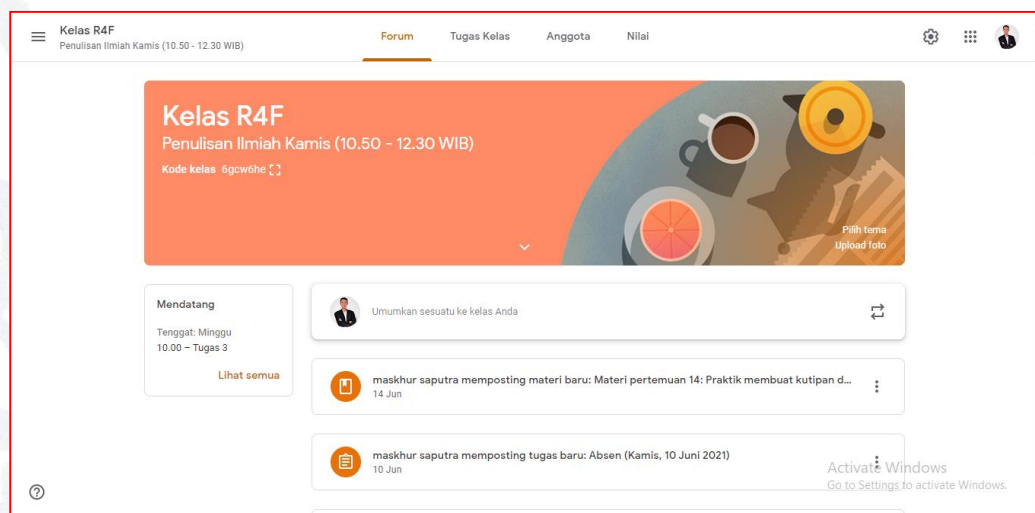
Kelas R4F
Penulisan Ilmiah Kamis (10.50 - 12.30 WIB)

Forum Tugas Kelas Anggota Nilai

Kelas R4F
Penulisan Ilmiah Kamis (10.50 - 12.30 WIB)
Kode kelas 6gcw6he

Pilih tema
Upload foto

Mendatang
Tenggat: Minggu
10.00 – Tugas 3
Lihat semua

Umumkan sesuatu ke kelas Anda

maskhur saputra memposting materi baru: Materi pertemuan 14: Praktik membuat kutipan d...
14 Jun

maskhur saputra memposting tugas baru: Absen (Kamis, 10 Juni 2021)
10 Jun

Activate Windows
Go to Settings to activate Windows.